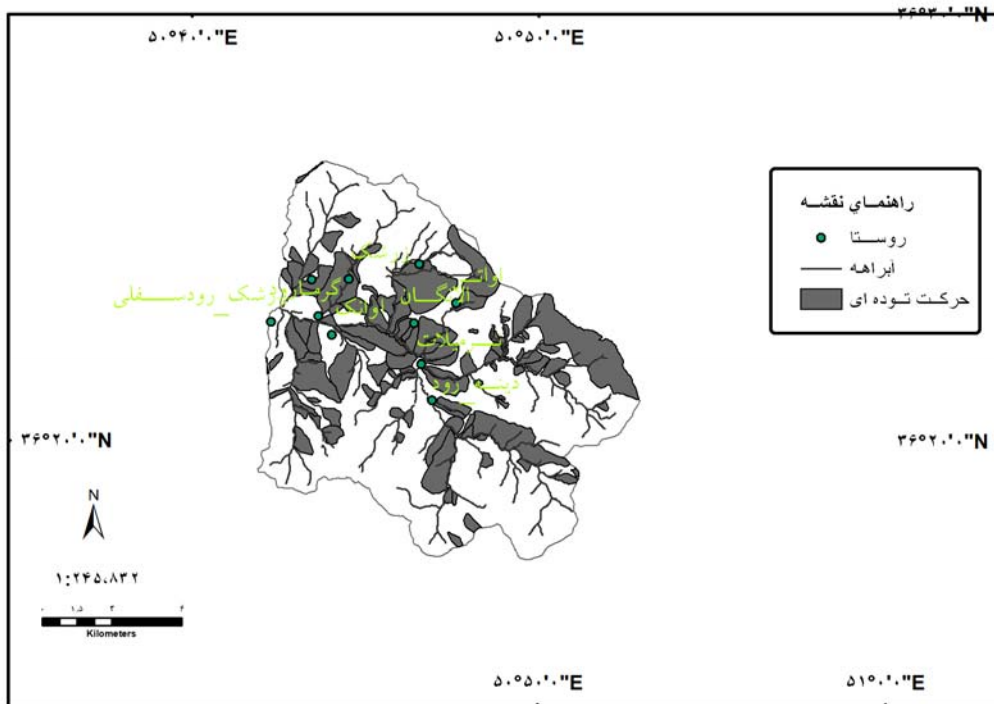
۵۰°۴۰'۰"E
۵۰°۵۵'۰"E
۳۶°۵۳'۰"N

راهنمـاي نقشـه
روسـتا
آبراهه
حرکت توده ای

اوان
کرمان
کرمان_رودپشک رودسفلی
آتشگاه
اوانک
بـرملات
دینه رود

۳۶°۵۲'۰"N
۳۶°۵۲'۰"N

N

۱:۲۴۵,۸۳۲
۰ ۱.۵ ۳ ۶
Kilometers

۵۰°۵۵'۰"E
۵۱°۰'۰"E